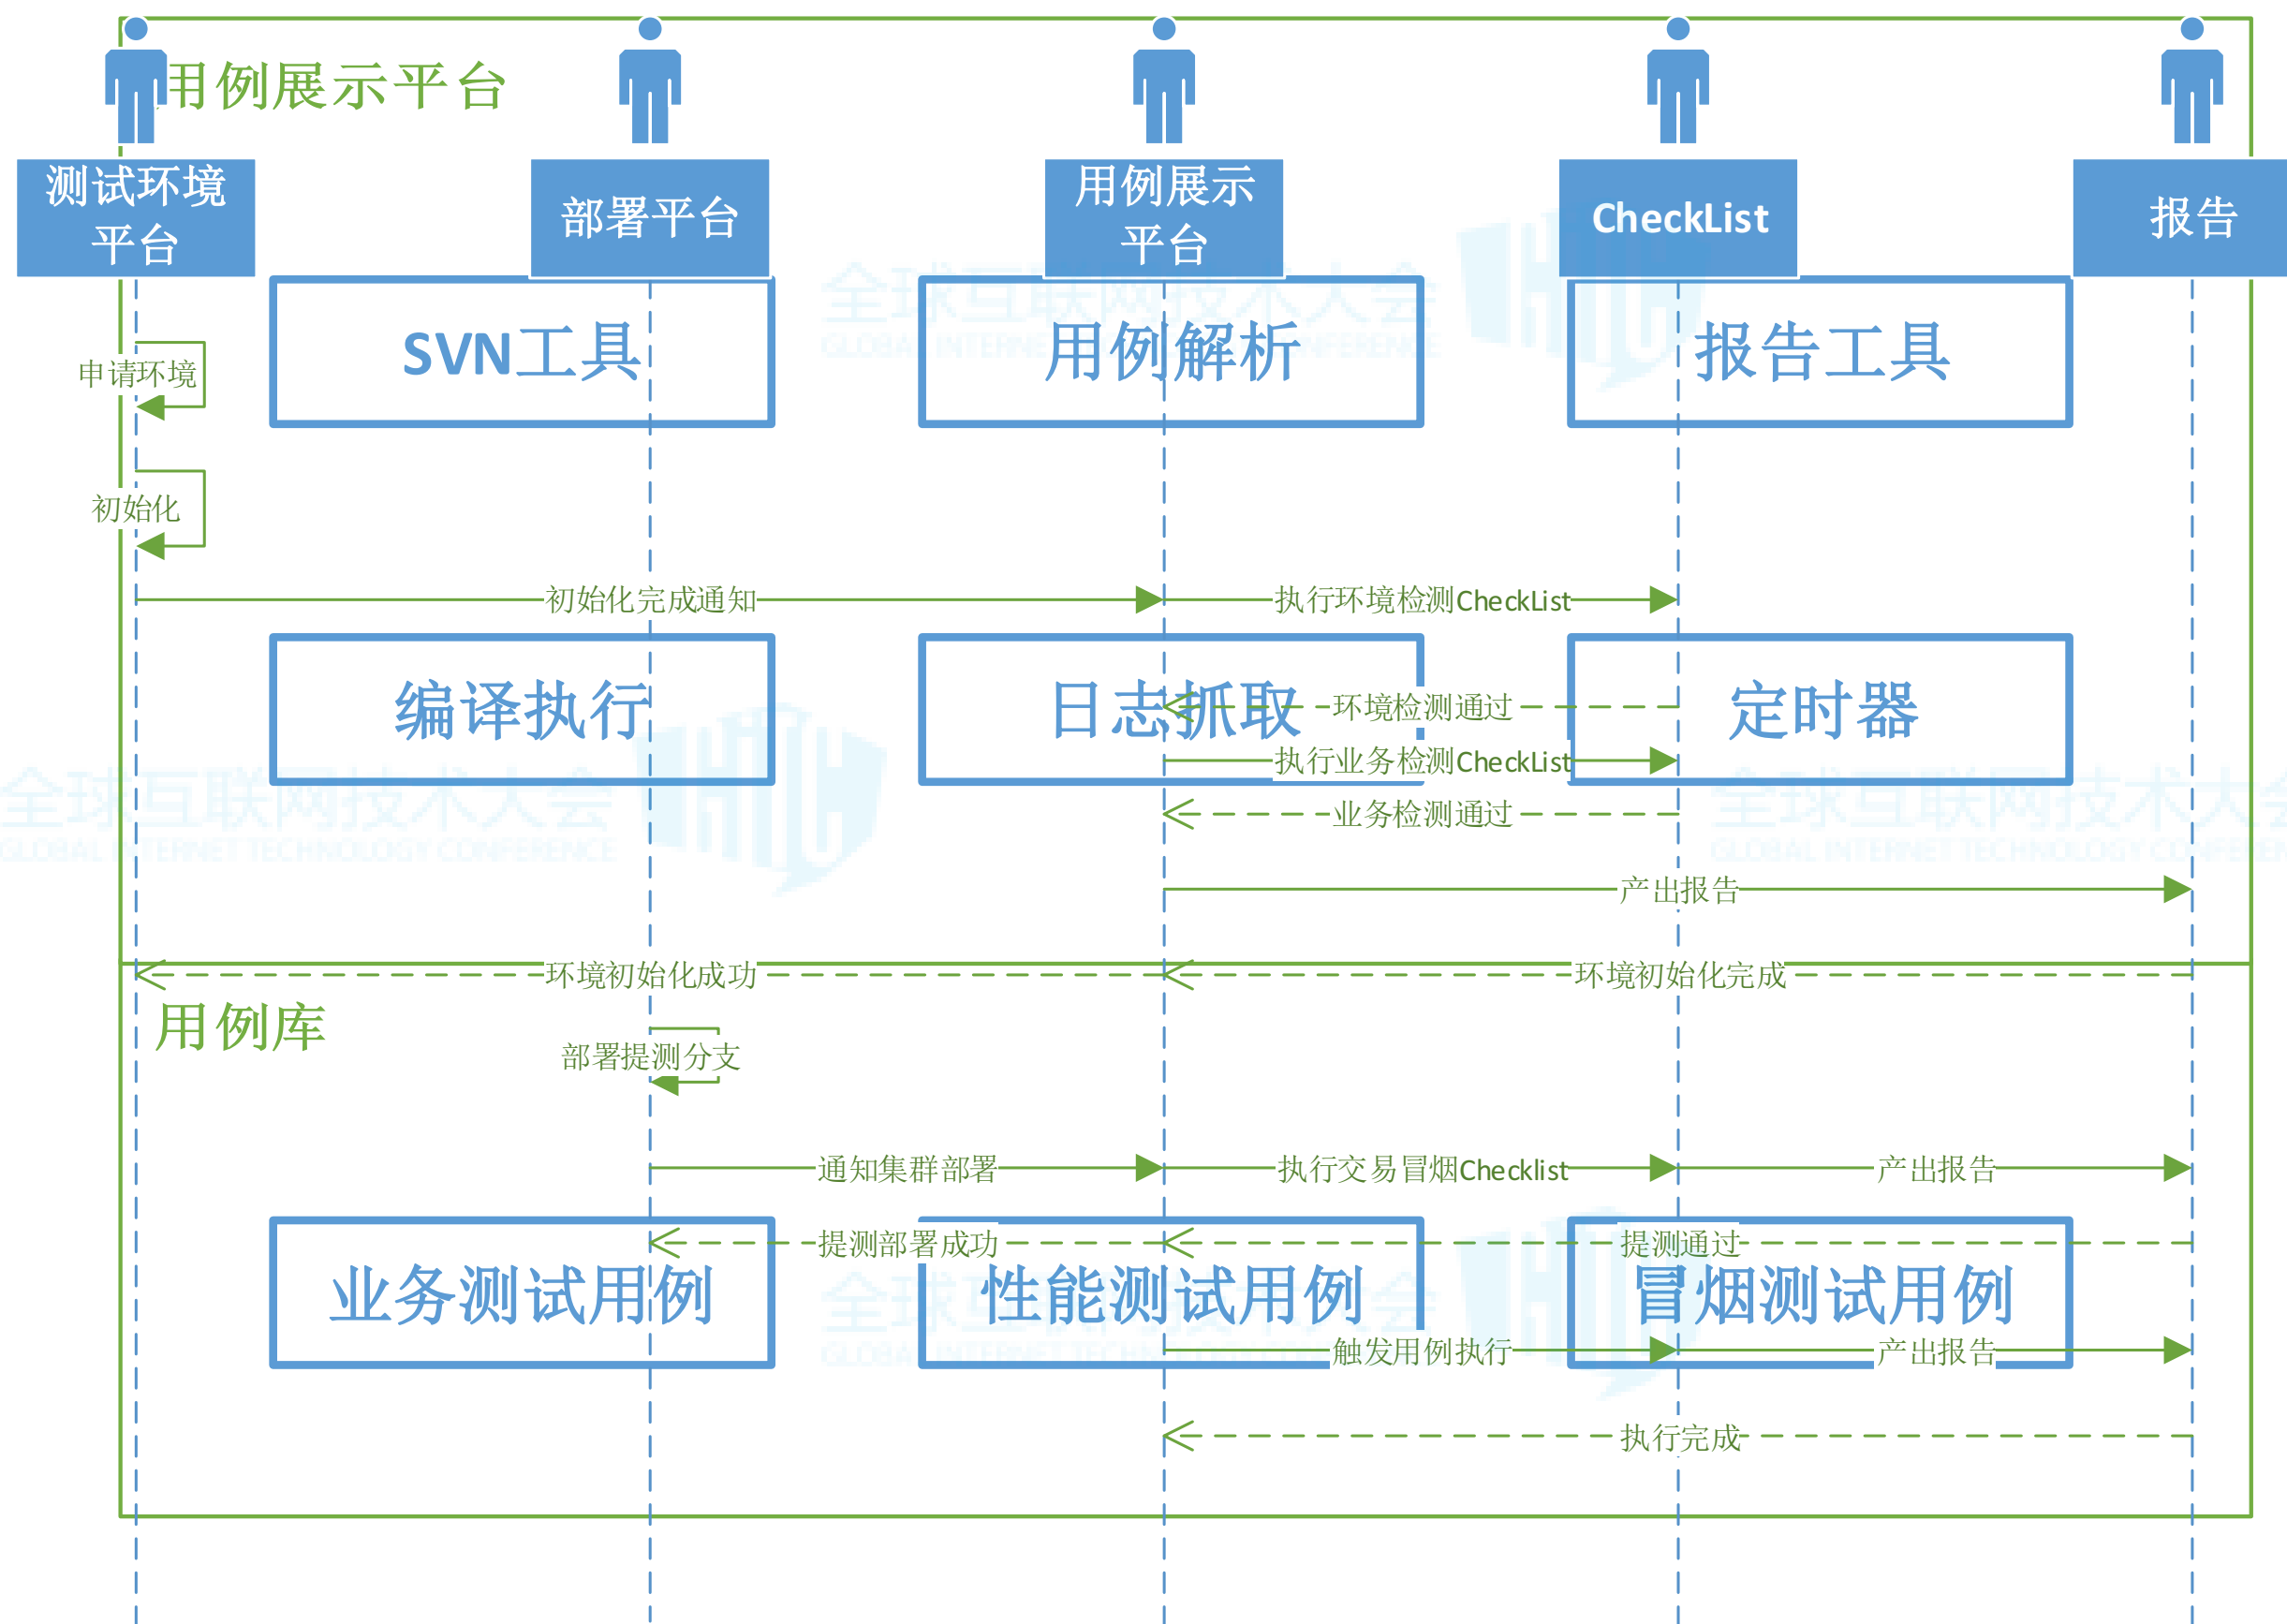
用例展示平台

测试环境平台

部署平台

用例展示平台

CheckList

报告

SVN工具

用例解析

报告工具

申请环境

初始化

初始化完成通知

执行环境检测CheckList

编译执行

日志抓取

定时器

环境检测通过

执行业务检测CheckList

业务检测通过

产出报告

环境初始化成功

环境初始化完成

用例库

部署提测分支

通知集群部署

执行交易冒烟Checklist

产出报告

提测部署成功

提测通过

业务测试用例

性能测试用例

冒烟测试用例

触发用例执行

产出报告

执行完成

全球互联网技术大会 GLOBAL INTERNET TECHNOLOGY CONFERENCE

全球互联网技术大会 GLOBAL INTERNET TECHNOLOGY CONFERENCE

全球互联网技术大会 GLOBAL INTERNET TECHNOLOGY CONFERENCE

全球互联网技术大会 GLOBAL INTERNET TECHNOLOGY CONFERENCE